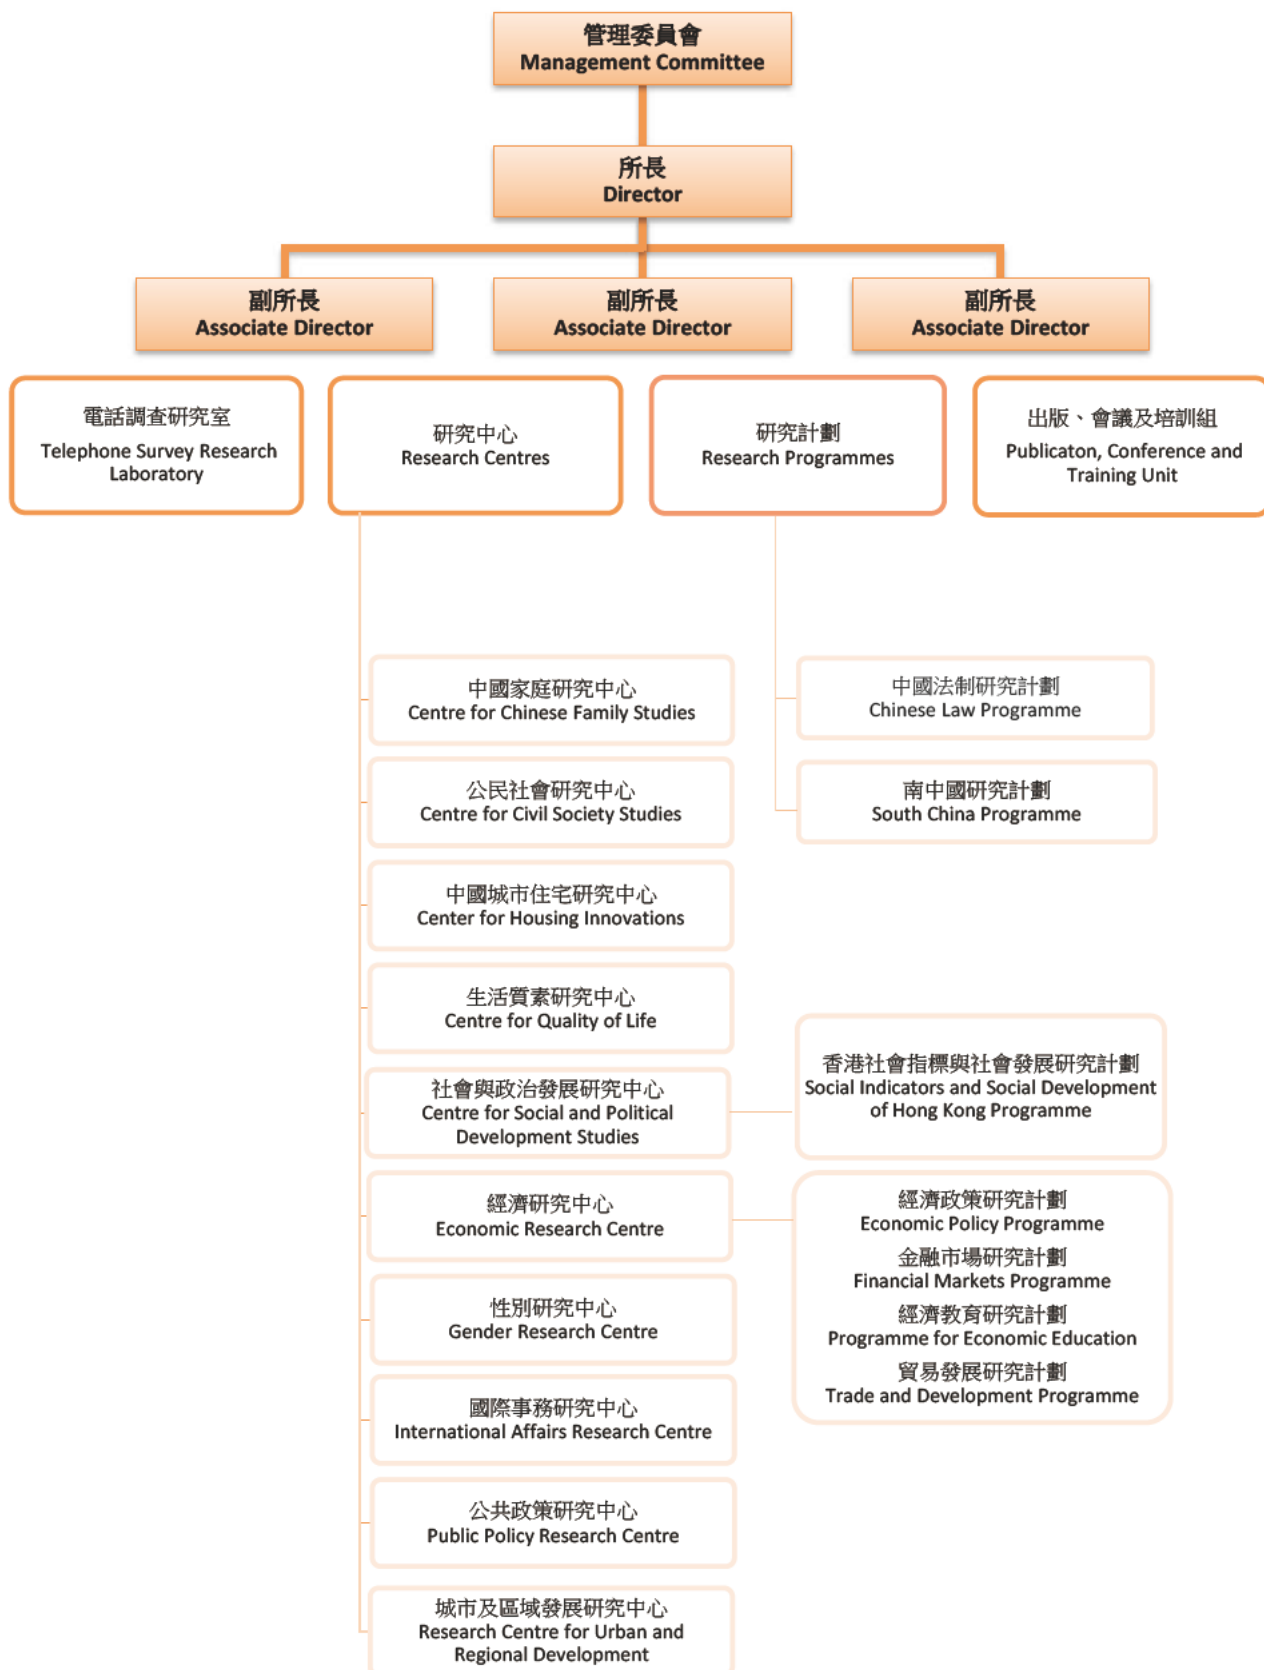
管理委員會
Management Committee

所長
Director

副所長
Associate Director

副所長
Associate Director

副所長
Associate Director

電話調查研究室
Telephone Survey Research Laboratory

研究中心
Research Centres

研究計劃
Research Programmes

出版、會議及培訓組
Publicaton, Conference and Training Unit

中國家庭研究中心
Centre for Chinese Family Studies

公民社會研究中心
Centre for Civil Society Studies

中國城市住宅研究中心
Center for Housing Innovations

生活質素研究中心
Centre for Quality of Life

社會與政治發展研究中心
Centre for Social and Political Development Studies

經濟研究中心
Economic Research Centre

性別研究中心
Gender Research Centre

國際事務研究中心
International Affairs Research Centre

公共政策研究中心
Public Policy Research Centre

城市及區域發展研究中心
Research Centre for Urban and Regional Development

中國法制研究計劃
Chinese Law Programme

南中國研究計劃
South China Programme

香港社會指標與社會發展研究計劃
Social Indicators and Social Development of Hong Kong Programme

經濟政策研究計劃
Economic Policy Programme

金融市場研究計劃
Financial Markets Programme

經濟教育研究計劃
Programme for Economic Education

貿易發展研究計劃
Trade and Development Programme